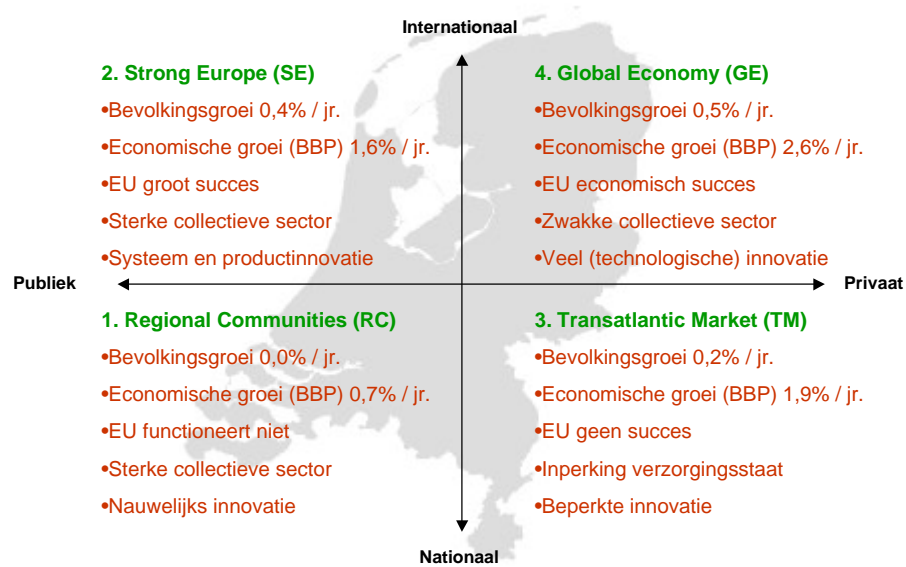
Internationaal

2. Strong Europe (SE)
•Bevolkingsgroei 0,4% / jr.
•Economische groei (BBP) 1,6% / jr.
•EU groot succes
•Sterke collectieve sector
•Systeem en productinnovatie

4. Global Economy (GE)
•Bevolkingsgroei 0,5% / jr.
•Economische groei (BBP) 2,6% / jr.
•EU economisch succes
•Zwakke collectieve sector
•Veel (technologische) innovatie

Publiek

Privaat

1. Regional Communities (RC)
•Bevolkingsgroei 0,0% / jr.
•Economische groei (BBP) 0,7% / jr.
•EU functioneert niet
•Sterke collectieve sector
•Nauwelijks innovatie

3. Transatlantic Market (TM)
•Bevolkingsgroei 0,2% / jr.
•Economische groei (BBP) 1,9% / jr.
•EU geen succes
•Inperking verzorgingsstaat
•Beperkte innovatie

Nationaal